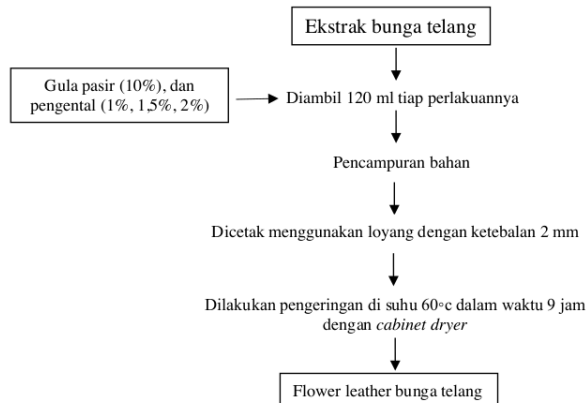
Ekstrak bunga telang

Gula pasir (10%), dan pengental (1%, 1,5%, 2%)

Diambil 120 ml tiap perlakuannya

Pencampuran bahan

Dicetak menggunakan loyang dengan ketebalan 2 mm

Dilakukan pengeringan di suhu 60◦c dalam waktu 9 jam dengan *cabinet dryer*

Flower leather bunga telang